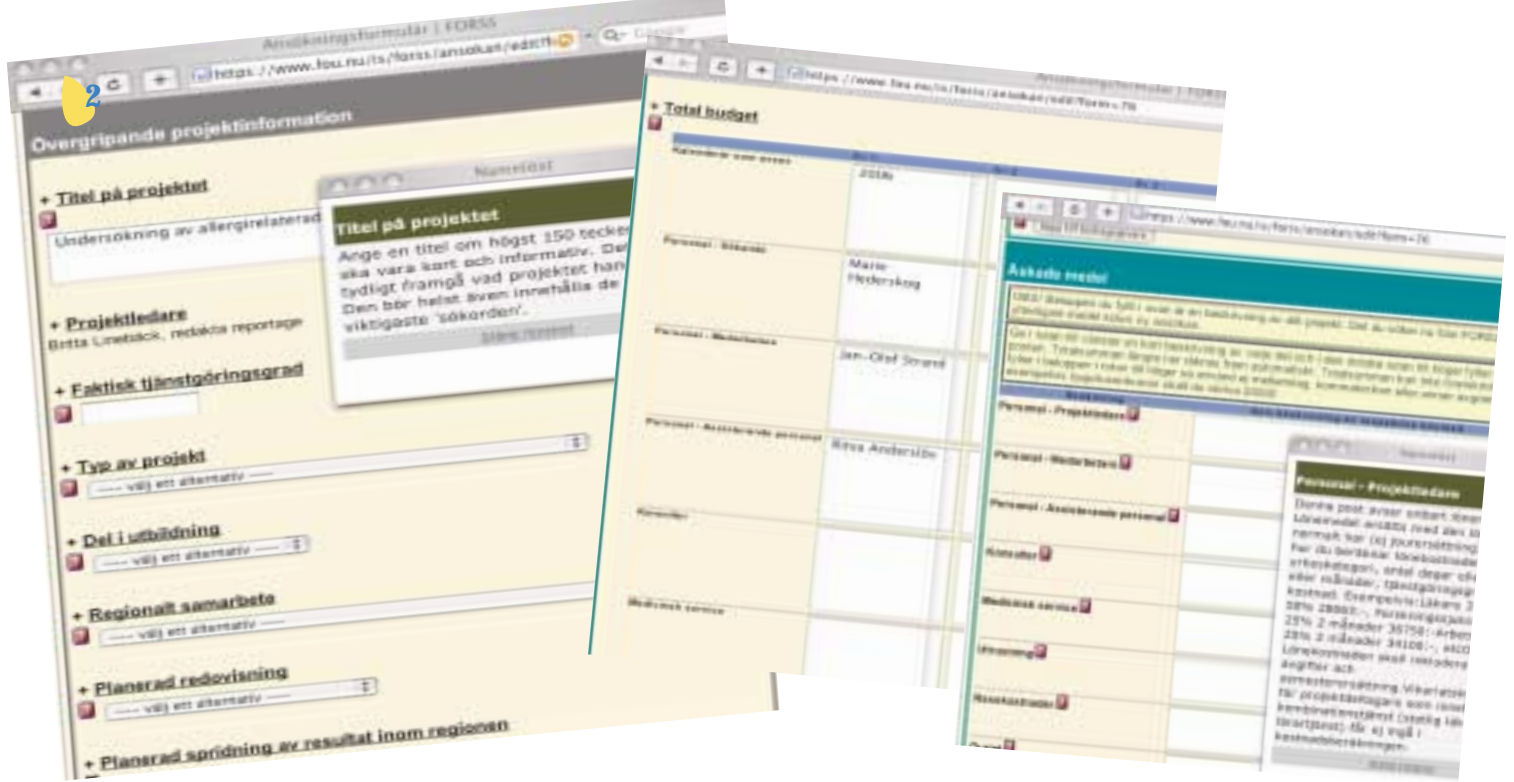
Ansökningsformulär | FORSS

https://www.fou.nu/is/forss/ansokan/edit

2

Övergripande projektinformation

+ Titel på projektet

Undersökning av allergirelaterad

+ Projektledare

Britta Lineback, redaktör reportage

+ Faktisk tjänstgöringsgrad

+ Typ av projekt

---- Välj ett alternativ ----

+ Del i utbildning

---- Välj ett alternativ ----

+ Regionalt samarbete

---- Välj ett alternativ ----

+ Planerad redovisning

---- Välj ett alternativ ----

+ Planerad spridning av resultat inom regionen

Namnlöst

Titel på projektet

Ange en titel om högst 150 tecken. Den ska vara kort och informativ. Det ska tydligt framgå vad projektet han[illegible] Den bör helst även innehålla de viktigaste 'sökorden'.

Stäng fönstret

https://www.fou.nu/is/forss/ansokan/edit/form=76

+ Total budget

År 1

År 2

År 3

2008

Personal - Sökande

Marie Hederskog

Personal - Medarbetare

Jan-Olof Strand

Personal - Assisterande personal

Rima Andersson

Konsulter

Medicinsk service

https://www.fou.nu/is/forss/ansokan/edit/form=76

Ansökta medel

Personal - Projektledare

Personal - Medarbetare

Personal - Assisterande personal

Konsulter

Medicinsk service

Utrustning

Resekostnader

Namnlöst

Personal - Projektledare

Denna post avser enbart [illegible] Lönemedel avsätts med den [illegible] normalt kar (x) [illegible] för du beräknar lönekostnad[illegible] arbetskategori, antal dagar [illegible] eller månader, tjänstgöringsgr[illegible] kostnad. Exempelvis: Läkare 3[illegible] 50% 28000:-. Forskningssjuks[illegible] 25% 2 månader 30750:- Arbe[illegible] 25% 2 månader 34100:-, sto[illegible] Lönekostnaden skall inkludera avgifter och semesterersättning. Vikariatsk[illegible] för projektdeltagare som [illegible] kombinationstjänst (statlig lä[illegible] länstjänst) får ej ingå i kostnadsberäkningen.